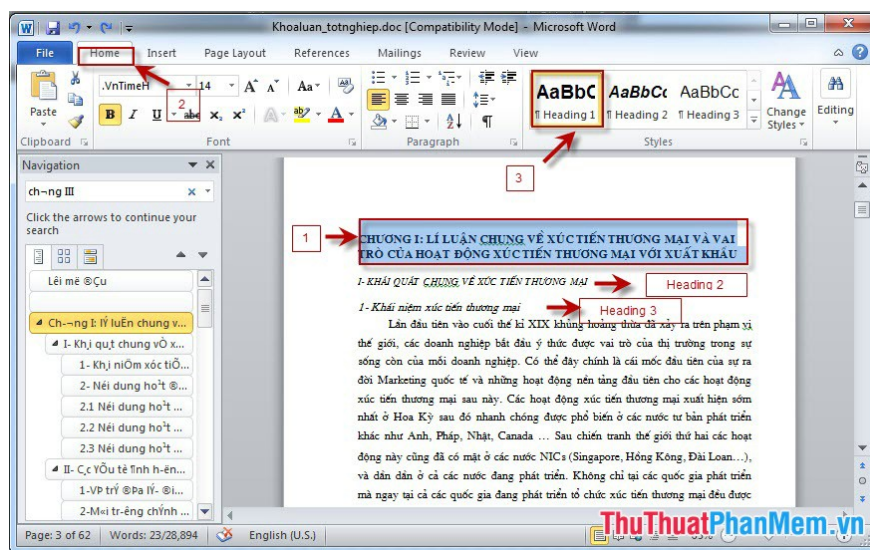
Khoaluan_totnghiep.doc [Compatibility Mode] - Microsoft Word

File Home Insert Page Layout References Mailings Review View

.VnTimeH 14 A A Aa

B I U abc $x_2$ $x^2$ A

Paste

Clipboard Font Paragraph Styles

AaBbC AaBbCc AaBbCc
¶ Heading 1 ¶ Heading 2 ¶ Heading 3

Change Styles Editing

Navigation

ch¬ng III

Click the arrows to continue your search

Lêi më ®Çu
Ch¬ng I: lÝ luËn chung v...
I- Kh¸i qu¸t chung vÒ x...
1- Kh¸i niÖm xóc tiÕ...
2- Néi dung ho¹t ®...
2.1 Néi dung ho¹t ...
2.2 Néi dung ho¹t ...
2.3 Néi dung ho¹t ...
II- C¸c YÕu tè ¶nh h-ên...
1-VP trÝ ®Þa lý- ®i...
2-M«i tr-êng chÝnh ...

1

CHƯƠNG I: LÍ LUẬN CHUNG VỀ XÚC TIẾN THƯƠNG MẠI VÀ VAI TRÒ CỦA HOẠT ĐỘNG XÚC TIẾN THƯƠNG MẠI VỚI XUẤT KHẨU

I- KHÁI QUÁT CHUNG VỀ XÚC TIẾN THƯƠNG MẠI

Heading 2

1- Khái niệm xúc tiến thương mại

Heading 3

2

3

Lần đầu tiên vào cuối thế kỉ XIX khủng hoảng thừa đã xảy ra trên phạm vi thế giới, các doanh nghiệp bắt đầu ý thức được vai trò của thị trường trong sự sống còn của mỗi doanh nghiệp. Có thể đây chính là cái mốc đầu tiên của sự ra đời Marketing quốc tế và những hoạt động nền tảng đầu tiên cho các hoạt động xúc tiến thương mại sau này. Các hoạt động xúc tiến thương mại xuất hiện sớm nhất ở Hoa Kỳ sau đó nhanh chóng được phổ biến ở các nước tư bản phát triển khác như Anh, Pháp, Nhật, Canada … Sau chiến tranh thế giới thứ hai các hoạt động này cũng đã có mặt ở các nước NICs (Singapore, Hồng Kông, Đài Loan…), và dần dần ở cả các nước đang phát triển. Không chỉ tại các quốc gia phát triển mà ngay tại cả các quốc gia đang phát triển tổ chức xúc tiến thương mại đều được

Page: 3 of 62 Words: 23/28,894 English (U.S.)

ThuThuatPhanMem.vn